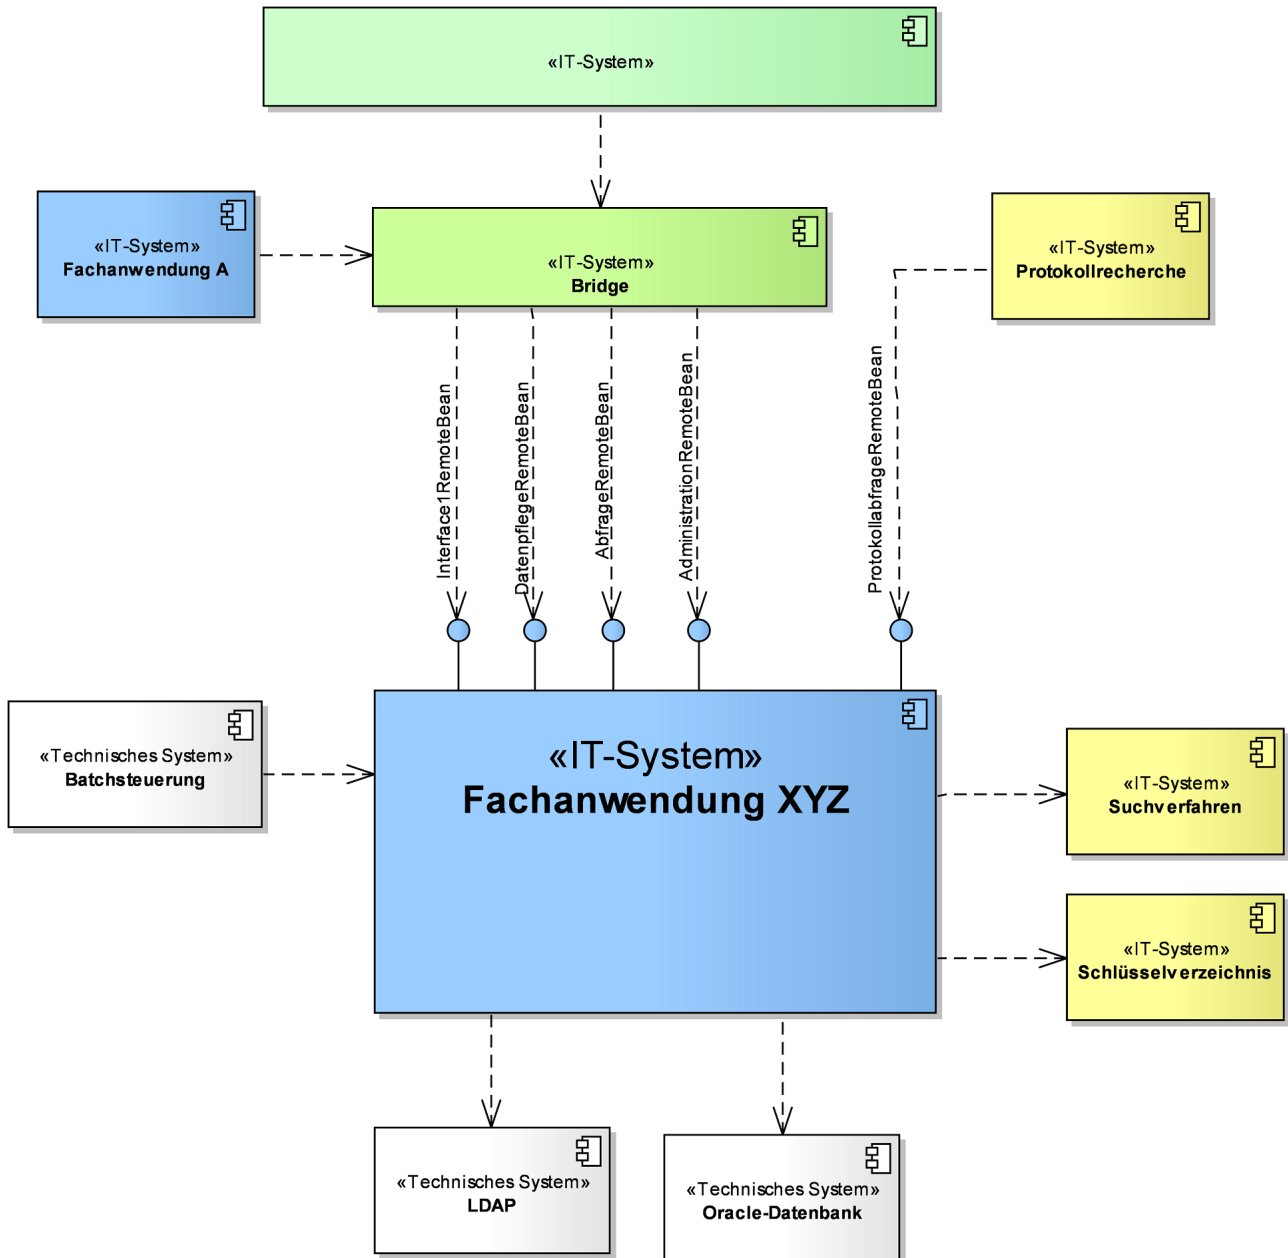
«IT-System»

«IT-System»
Fachanwendung A

«IT-System»
Bridge

«IT-System»
Protokollrecherche

Interface1RemoteBean

DatenpflegeRemoteBean

AbfrageRemoteBean

AdministrationRemoteBean

ProtokollabfrageRemoteBean

«Technisches System»
Batchsteuerung

«IT-System»
Fachanwendung XYZ

«IT-System»
Suchverfahren

«IT-System»
Schlüsselverzeichnis

«Technisches System»
LDAP

«Technisches System»
Oracle-Datenbank